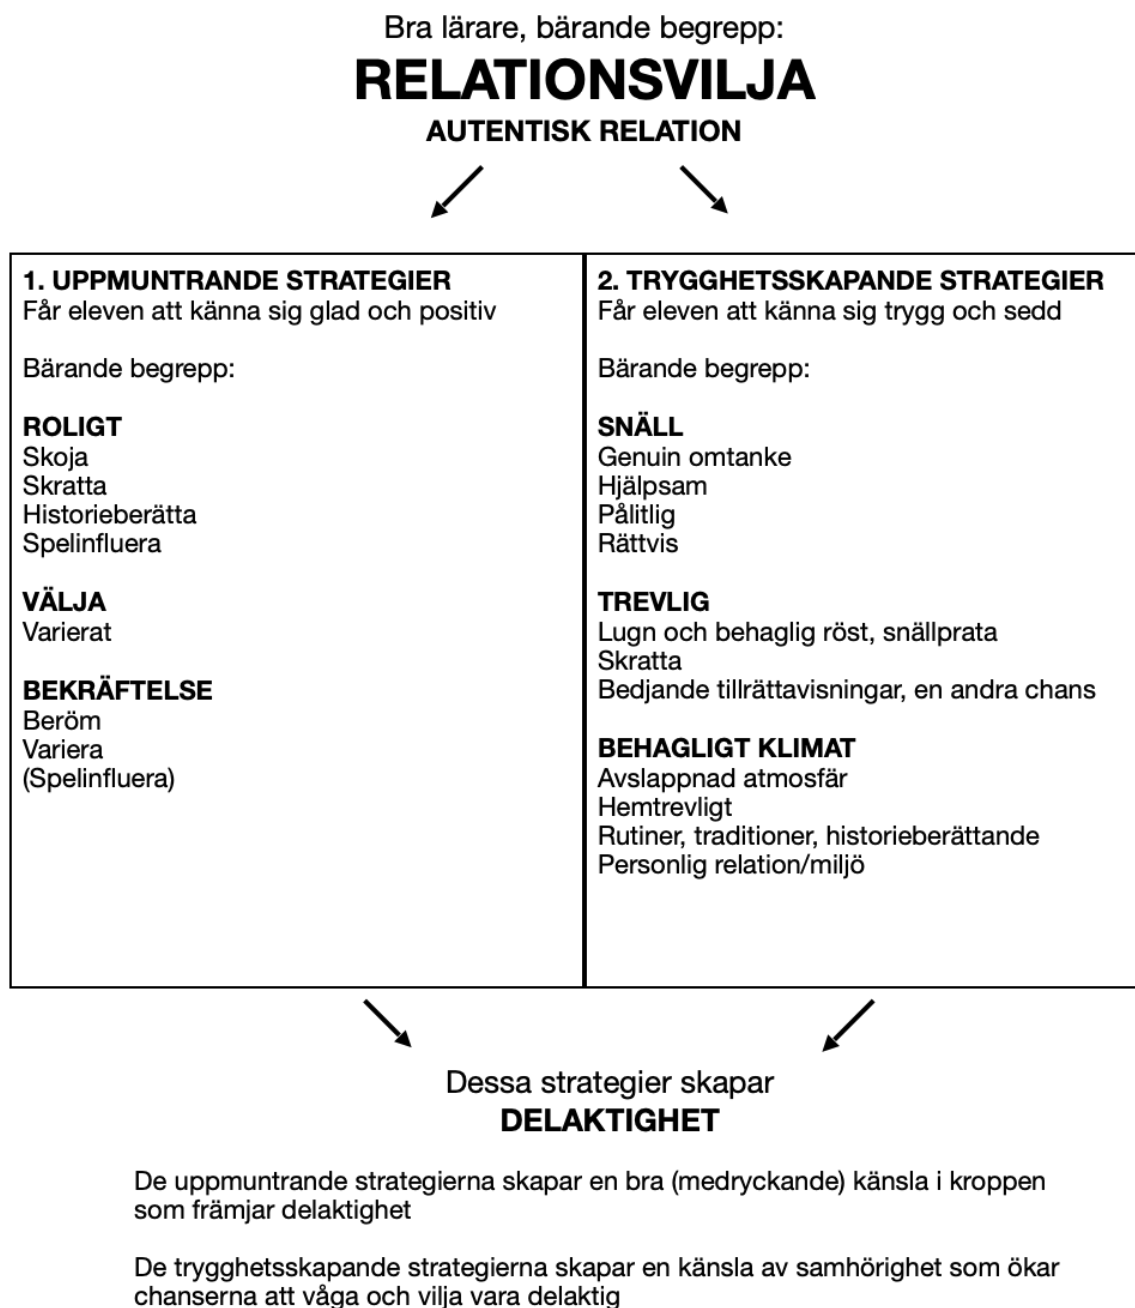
Bra lärare, bärande begrepp:
RELATIONSVILJA
AUTENTISK RELATION

1. UPPMUNTRANDE STRATEGIER
Får eleven att känna sig glad och positiv

Bärande begrepp:

ROLIGT
Skoja
Skratta
Historieberätta
Spelinfluera

VÄLJA
Varierat

BEKRÄFTELSE
Beröm
Variera
(Spelinfluera)

2. TRYGGHETSSKAPANDE STRATEGIER
Får eleven att känna sig trygg och sedd

Bärande begrepp:

SNÄLL
Genuin omtanke
Hjälpsam
Pålitlig
Rättvis

TREVLIG
Lugn och behaglig röst, snällprata
Skratta
Bedjande tillrättavisningar, en andra chans

BEHAGLIGT KLIMAT
Avslappnad atmosfär
Hemtrevligt
Rutiner, traditioner, historieberättande
Personlig relation/miljö

Dessa strategier skapar
DELAKTIGHET

De uppmuntrande strategierna skapar en bra (medryckande) känsla i kroppen som främjar delaktighet

De trygghetsskapande strategierna skapar en känsla av samhörighet som ökar chanserna att våga och vilja vara delaktig